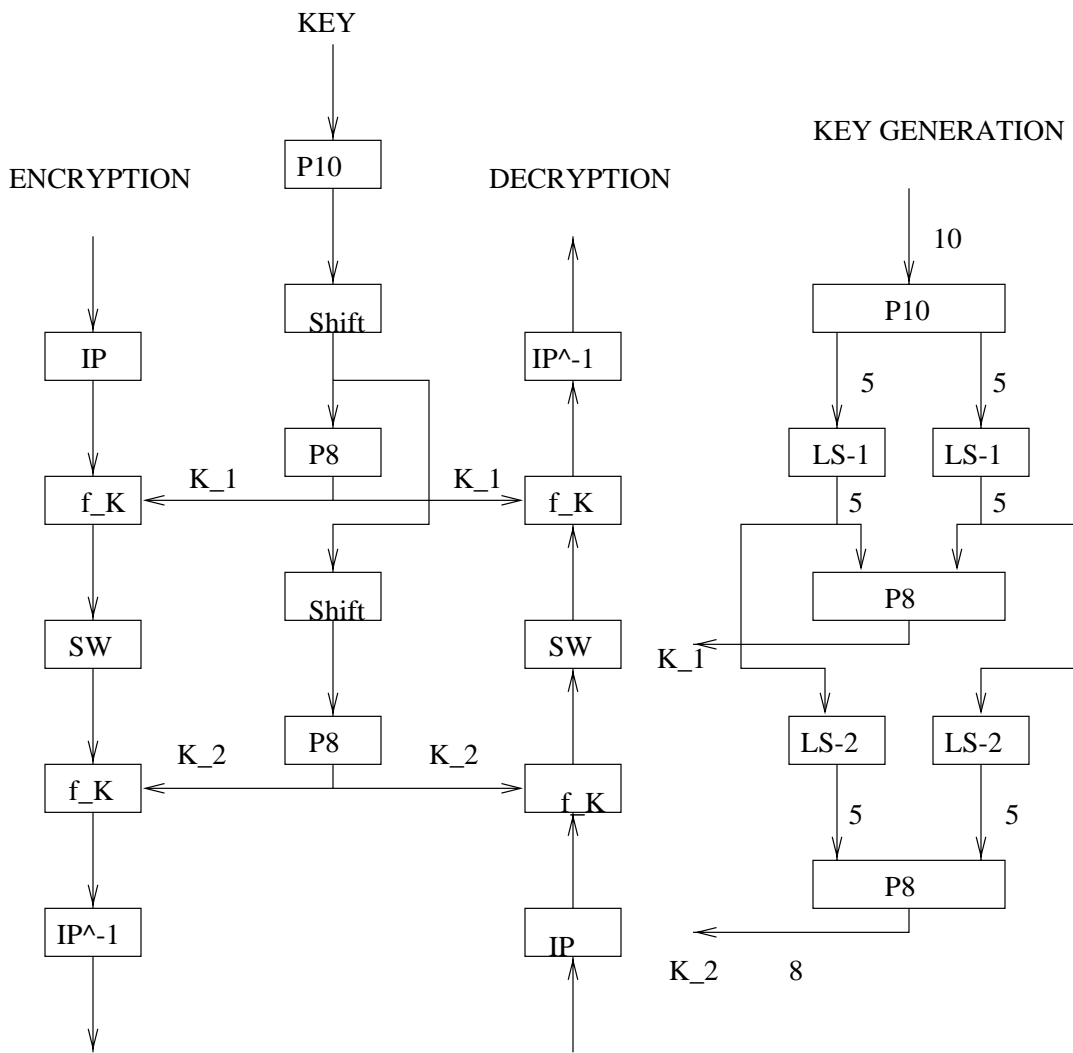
KEY

ENCRYPTION

IP

f_K

SW

f_K

IP^-1

P10

Shift

P8

K_1

K_1

Shift

P8

K_2

K_2

DECRYPTION

IP^-1

f_K

SW

f_K

IP

KEY GENERATION

10

P10

5

5

LS-1

LS-1

5

5

P8

K_1

LS-2

LS-2

5

5

P8

K_2

8